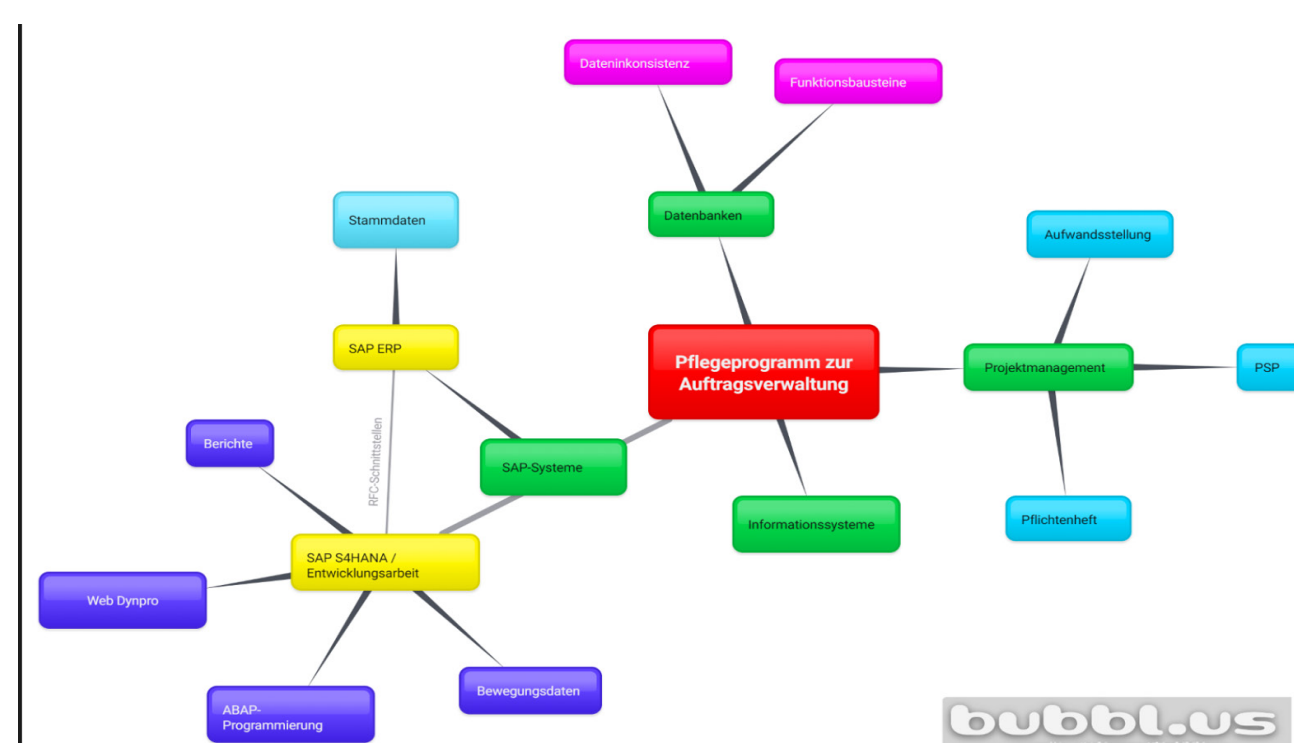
Dateninkonsistenz

Funktionsbausteine

Datenbanken

Stammdaten

Aufwandsstellung

SAP ERP

Pflegeprogramm zur Auftragsverwaltung

Projektmanagement

PSP

Berichte

RFC-Schnittstellen

SAP-Systeme

Informationssysteme

Pflichtenheft

SAP S4HANA / Entwicklungsarbeit

Web Dynpro

ABAP-Programmierung

Bewegungsdaten

bubbl.us